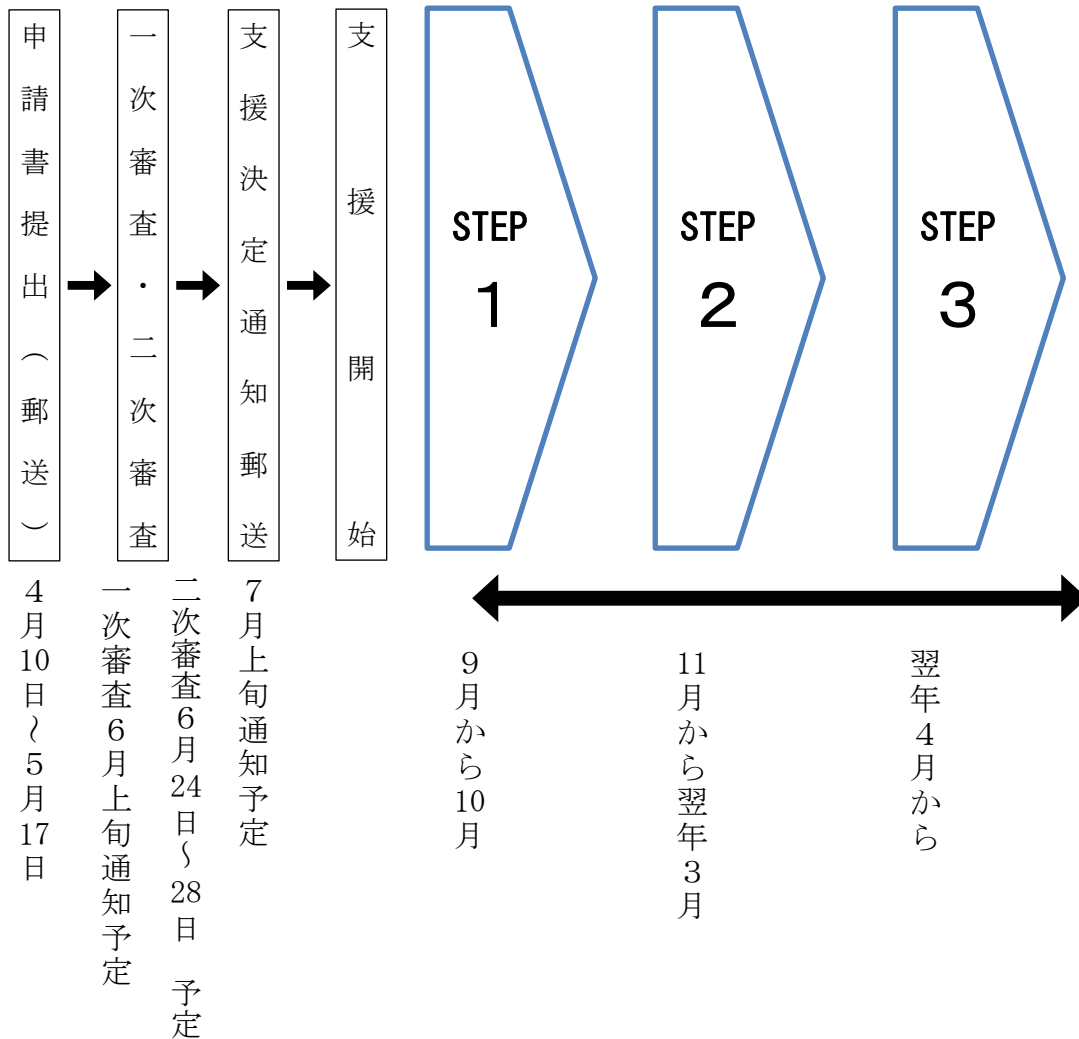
申請書提出（郵送）

一次審査・二次審査

支援決定通知郵送

支援開始

STEP 1

STEP 2

STEP 3

4月10日～5月17日

一次審査6月上旬通知予定

二次審査6月24日～28日 予定

7月上旬通知予定

9月から10月

11月から翌年3月

翌年4月から